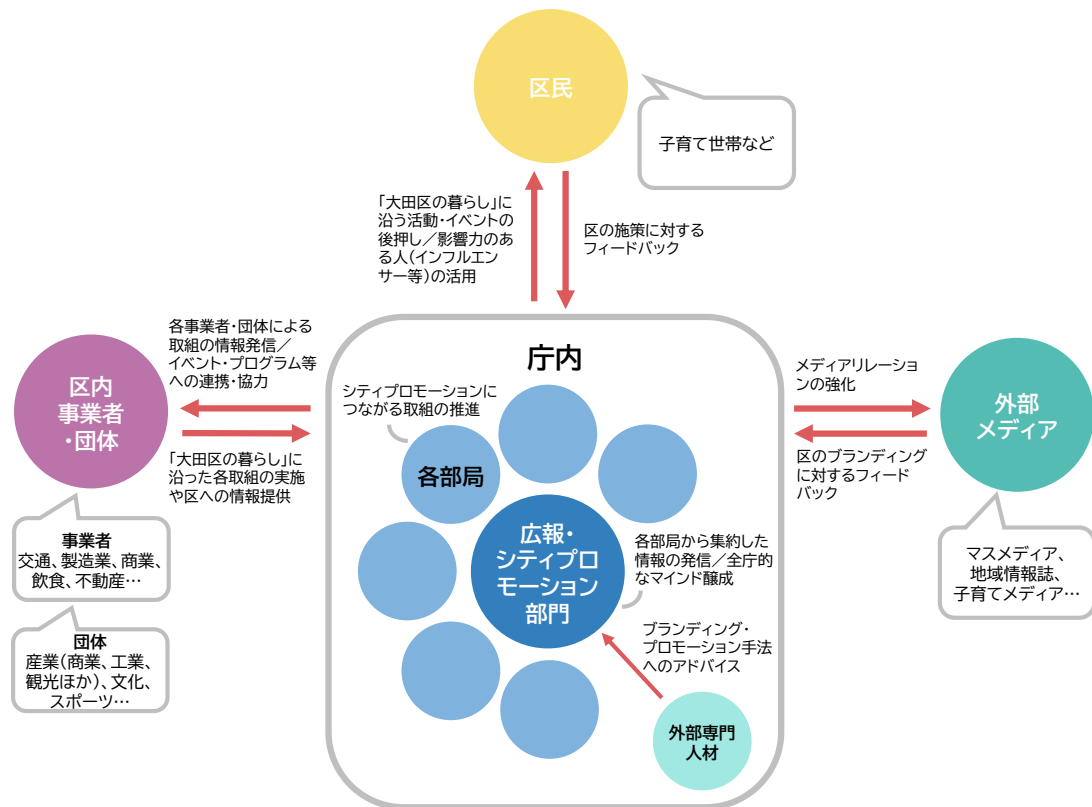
区民

子育て世帯など

「大田区の暮らし」に沿う活動・イベントの後押し／影響力のある人（インフルエンサー等）の活用

区の施策に対するフィードバック

各事業者・団体による取組の情報発信／イベント・プログラム等への連携・協力

区内事業者・団体

「大田区の暮らし」に沿った各取組の実施や区への情報提供

事業者
交通、製造業、商業、飲食、不動産…

団体
産業（商業、工業、観光ほか）、文化、スポーツ…

庁内

シティプロモーションにつながる取組の推進

各部局

広報・シティプロモーション部門

各部局から集約した情報の発信／全庁的なマインド醸成

ブランディング・プロモーション手法へのアドバイス

外部専門人材

メディアリレーションの強化

区のブランディングに対するフィードバック

外部メディア

マスメディア、地域情報誌、子育てメディア…